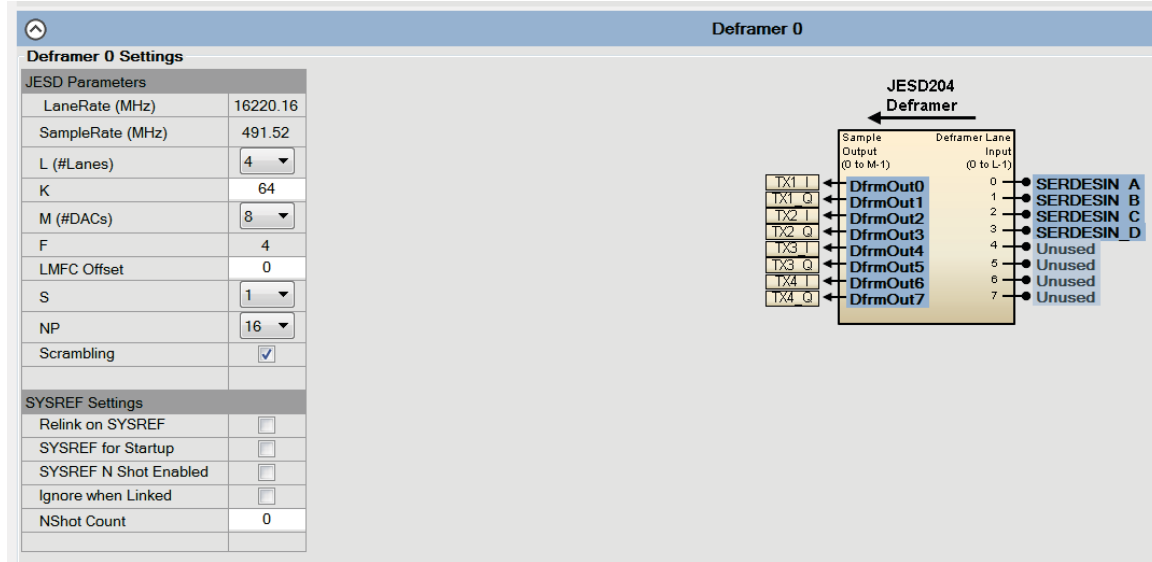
Deframer 0

Deframer 0 Settings

| JESD Parameters | |
|---|---|
| LaneRate (MHz) | 16220.16 |
| SampleRate (MHz) | 491.52 |
| L (#Lanes) | 4 |
| K | 64 |
| M (#DACs) | 8 |
| F | 4 |
| LMFC Offset | 0 |
| S | 1 |
| NP | 16 |
| Scrambling | ✓ |
| | |

| SYSREF Settings | |
|---|---|
| Relink on SYSREF | |
| SYSREF for Startup | |
| SYSREF N Shot Enabled | |
| Ignore when Linked | |
| NShot Count | 0 |
| | |

JESD204
Deframer

Sample Output (0 to M-1)
Deframer Lane Input (0 to L-1)

TX1_I DfrmOut0
TX1_Q DfrmOut1
TX2_I DfrmOut2
TX2_Q DfrmOut3
TX3_I DfrmOut4
TX3_Q DfrmOut5
TX4_I DfrmOut6
TX4_Q DfrmOut7

0 SERDESIN_A
1 SERDESIN_B
2 SERDESIN_C
3 SERDESIN_D
4 Unused
5 Unused
6 Unused
7 Unused